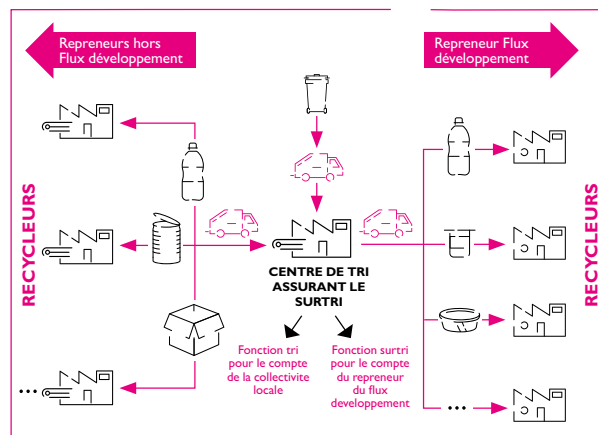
Repreneurs hors Flux développement

Repreneur Flux développement

RECYCLEURS

RECYCLEURS

CENTRE DE TRI ASSURANT LE SURTRI

Fonction tri pour le compte de la collectivite locale

Fonction surtri pour le compte du repreneur du flux developpement

...

...